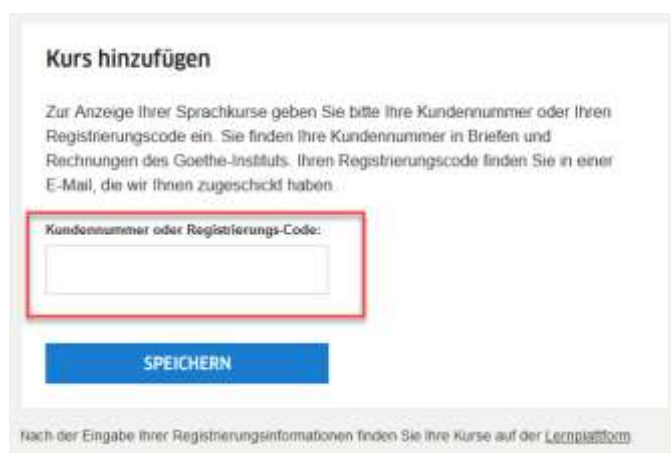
Kurs hinzufügen

Zur Anzeige Ihrer Sprachkurse geben Sie bitte Ihre Kundennummer oder Ihren Registrierungscode ein. Sie finden Ihre Kundennummer in Briefen und Rechnungen des Goethe-Instituts. Ihren Registrierungscode finden Sie in einer E-Mail, die wir Ihnen zugeschickt haben.

Kundennummer oder Registrierungs-Code:

SPEICHERN

Nach der Eingabe Ihrer Registrierungsinformationen finden Sie Ihre Kurse auf der Lernplattform.